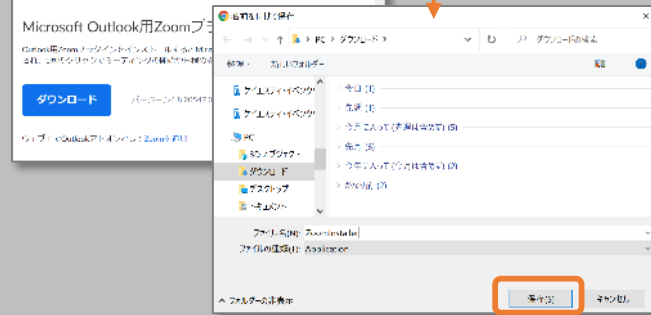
Microsoft Outlook用Zoomプラ

Outlook用Zoom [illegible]

ダウンロード

バージョン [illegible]

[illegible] Outlookアドイン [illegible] Zoom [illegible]

名前を付けて保存

← → ↑ PC > ダウンロード >

ダウンロードの検索

整理 ▾ 新しいフォルダー

クイックアクセス

クイックアクセス

PC

3D オブジェクト

ダウンロード

デスクトップ

ドキュメント

今日 (1)

先週 (1)

今月に入って (先週は含まず) (5)

先月 (5)

今年に入って (先月は含まず) (2)

かなり前 (2)

ファイル名(N): ZoomInstaller

ファイルの種類(T): Application

∧ フォルダーの非表示

保存(S)

キャンセル